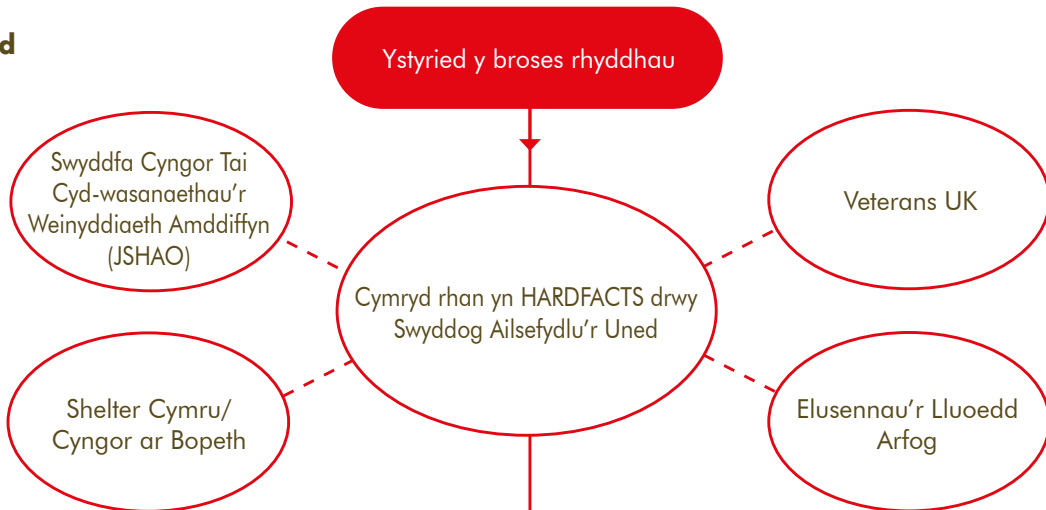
d

Ystyried y broses rhyddhau

Swyddfa Cyngor Tai Cyd-wasanaethau'r Weinyddiaeth Amddiffyn (JSHAO)

Veterans UK

Cymryd rhan yn HARDFACTS drwy Swyddog Ailsefydlu'r Uned

Shelter Cymru/ Cyngor ar Bopeth

Elusennau'r Lluoedd Arfog